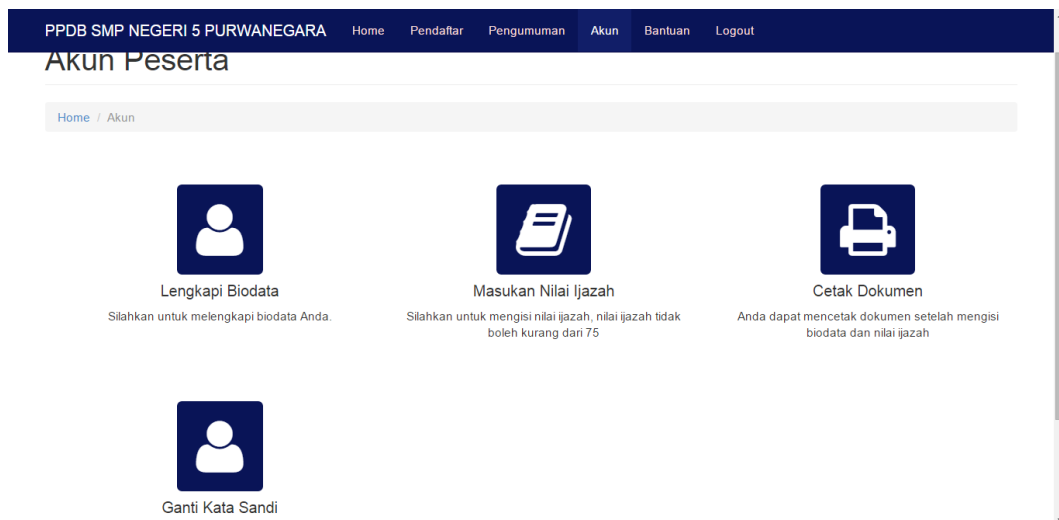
PPDB SMP NEGERI 5 PURWANEGARA Home Pendaftar Pengumuman Akun Bantuan Logout

Akun Peserta

Home / Akun

Lengkapi Biodata

Silahkan untuk melengkapi biodata Anda.

Masukan Nilai Ijazah

Silahkan untuk mengisi nilai ijazah, nilai ijazah tidak boleh kurang dari 75

Cetak Dokumen

Anda dapat mencetak dokumen setelah mengisi biodata dan nilai ijazah

Ganti Kata Sandi